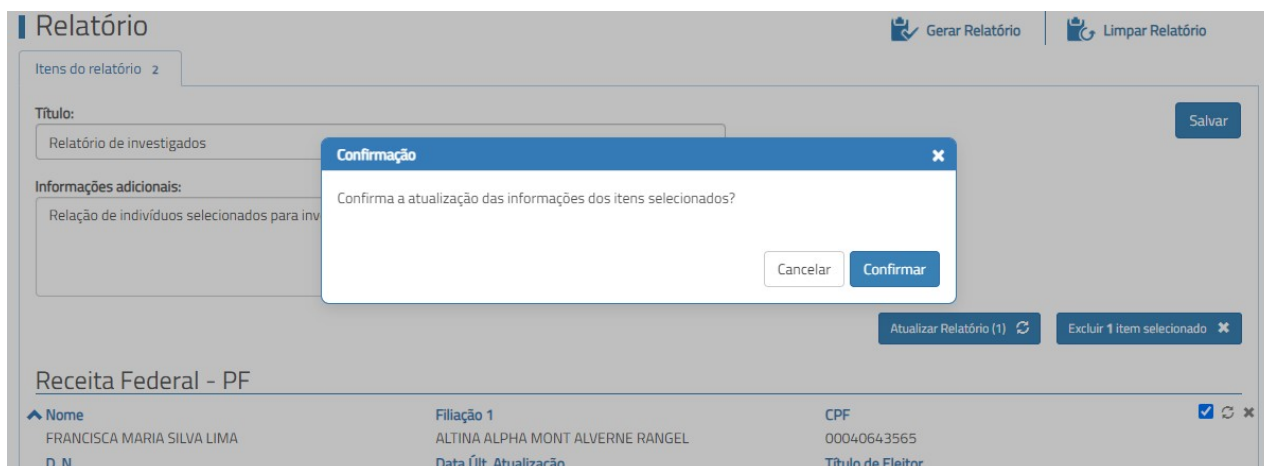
Relatório

Gerar Relatório

Limpar Relatório

Itens do relatório 2

Título:

Relatório de investigados

Salvar

Informações adicionais:

Relação de indivíduos selecionados para inv

Confirmação

Confirma a atualização das informações dos itens selecionados?

Cancelar

Confirmar

Atualizar Relatório (1)

Excluir 1 item selecionado

Receita Federal - PF

Nome

FRANCISCA MARIA SILVA LIMA

Filiação 1

ALTINA ALPHA MONT ALVERNE RANGEL

CPF

00040643565

D. N.

Data Últ. Atualização

Título de Eleitor